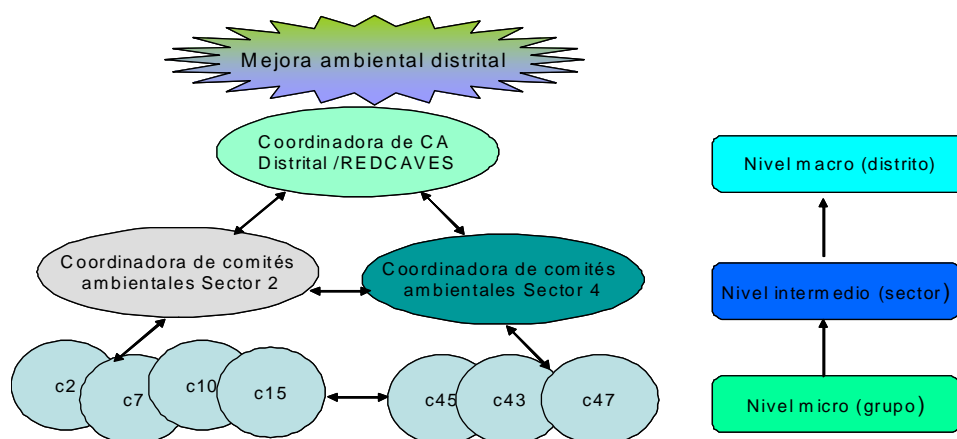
Mejora ambiental distrital

Coordinadora de CA Distrital /REDCAVES

Coordinadora de comités ambientales Sector 2

Coordinadora de comités ambientales Sector 4

c2

c7

c10

c15

c45

c43

c47

Nivel macro (distrito)

Nivel intermedio (sector)

Nivel micro (grupo)